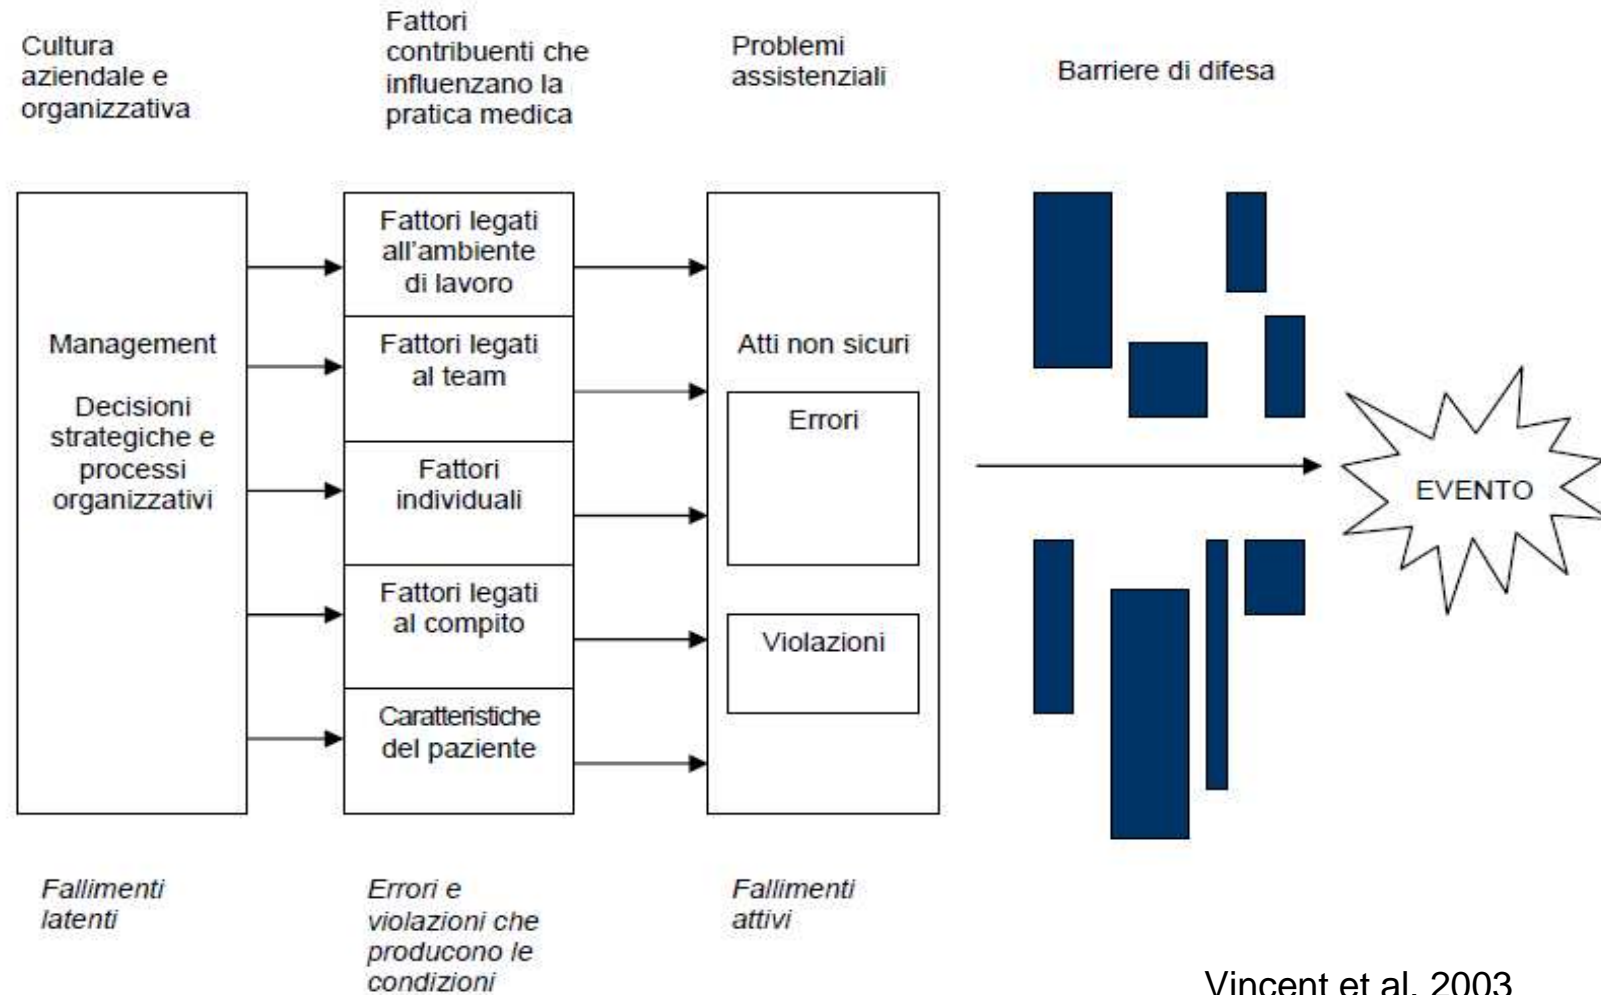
Cultura aziendale e organizzativa

Fattori contribuenti che influenzano la pratica medica

Problemi assistenziali

Barriere di difesa

Management

Decisioni strategiche e processi organizzativi

Fattori legati all'ambiente di lavoro

Fattori legati al team

Fattori individuali

Fattori legati al compito

Caratteristiche del paziente

Atti non sicuri

Errori

Violazioni

EVENTO

*Fallimenti latenti*

*Errori e violazioni che producono le condizioni*

*Fallimenti attivi*

Vincent et al. 2003